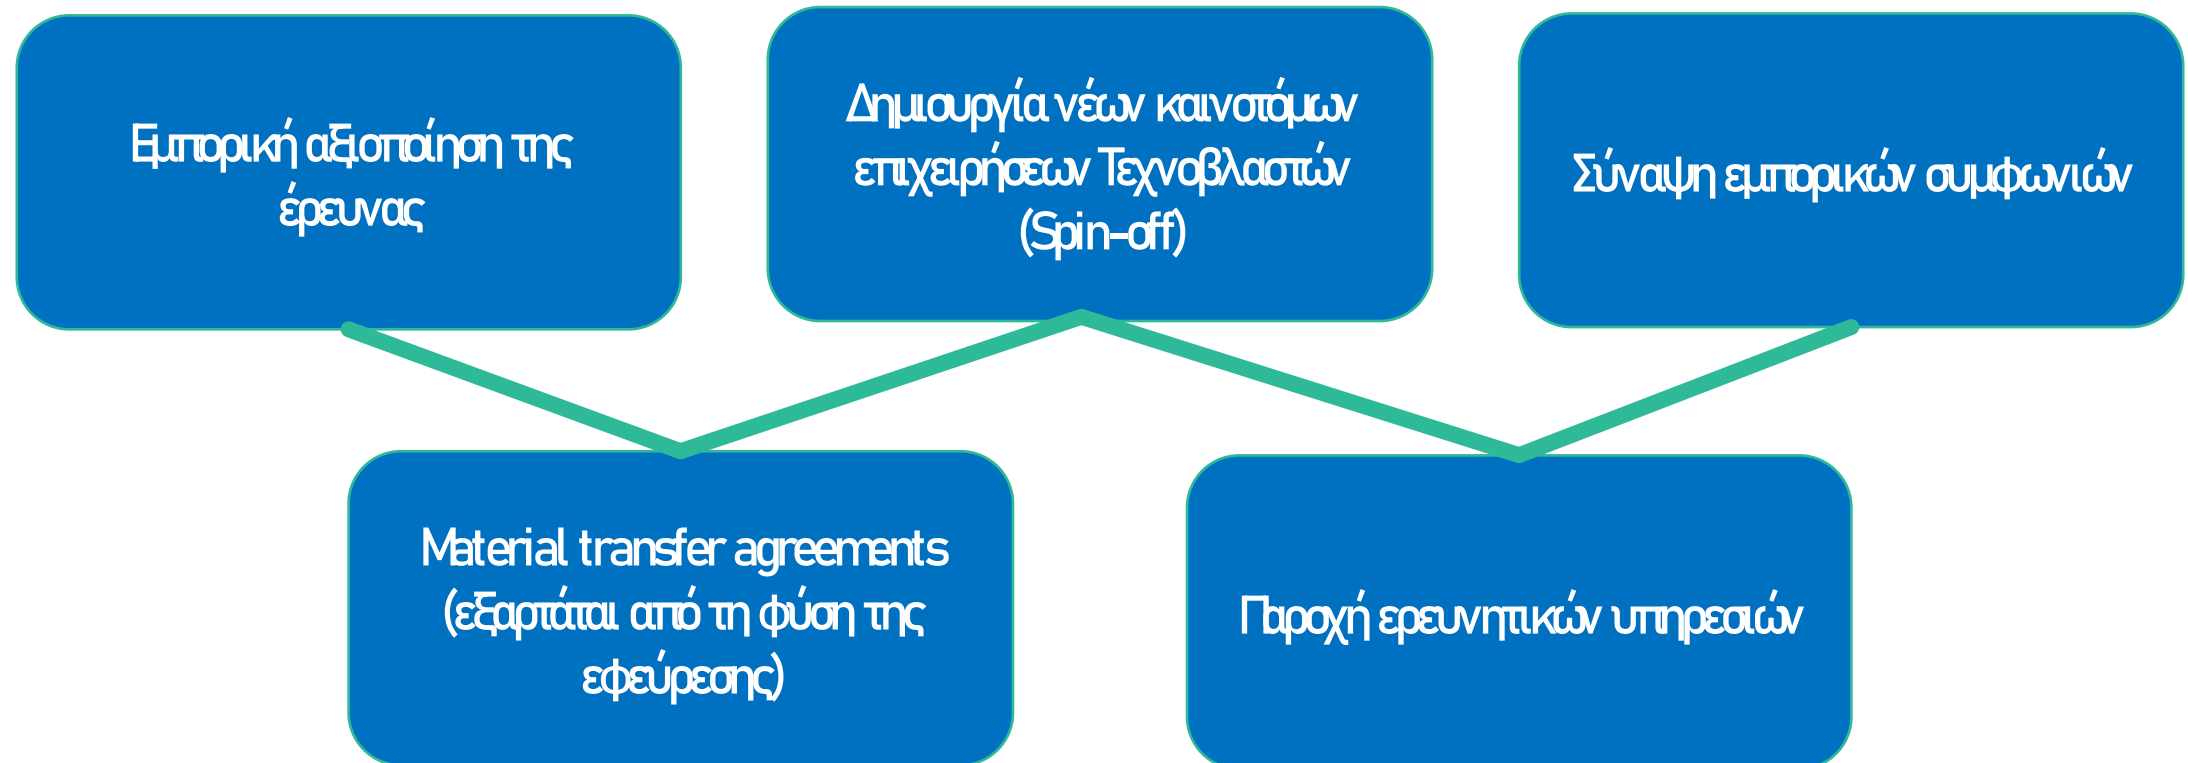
Εμπορική αξιοποίηση της έρευνας

Δημιουργία νέων καινοτόμων επιχειρήσεων Τεχνοβλαστών (Spin-off)

Σύναψη εμπορικών συμφωνιών

Material transfer agreements (εξαρτάται από τη φύση της εφεύρεσης)

Παροχή ερευνητικών υπηρεσιών